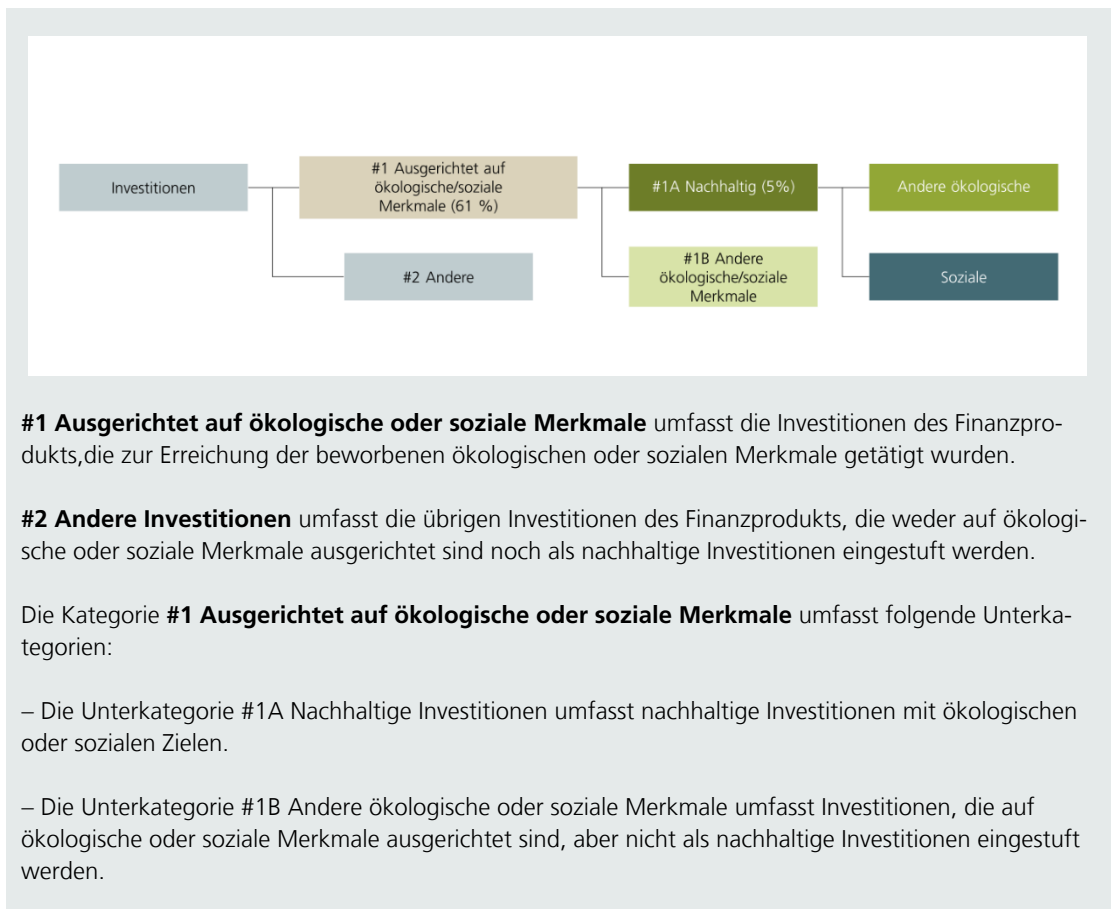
Investitionen

#1 Ausgerichtet auf ökologische/soziale Merkmale (61 %)

#2 Andere

#1A Nachhaltig (5%)

#1B Andere ökologische/soziale Merkmale

Andere ökologische

Soziale

**#1 Ausgerichtet auf ökologische oder soziale Merkmale** umfasst die Investitionen des Finanzprodukts,die zur Erreichung der beworbenen ökologischen oder sozialen Merkmale getätigt wurden.

**#2 Andere Investitionen** umfasst die übrigen Investitionen des Finanzprodukts, die weder auf ökologische oder soziale Merkmale ausgerichtet sind noch als nachhaltige Investitionen eingestuft werden.

Die Kategorie **#1 Ausgerichtet auf ökologische oder soziale Merkmale** umfasst folgende Unterkategorien:

– Die Unterkategorie #1A Nachhaltige Investitionen umfasst nachhaltige Investitionen mit ökologischen oder sozialen Zielen.

– Die Unterkategorie #1B Andere ökologische oder soziale Merkmale umfasst Investitionen, die auf ökologische oder soziale Merkmale ausgerichtet sind, aber nicht als nachhaltige Investitionen eingestuft werden.